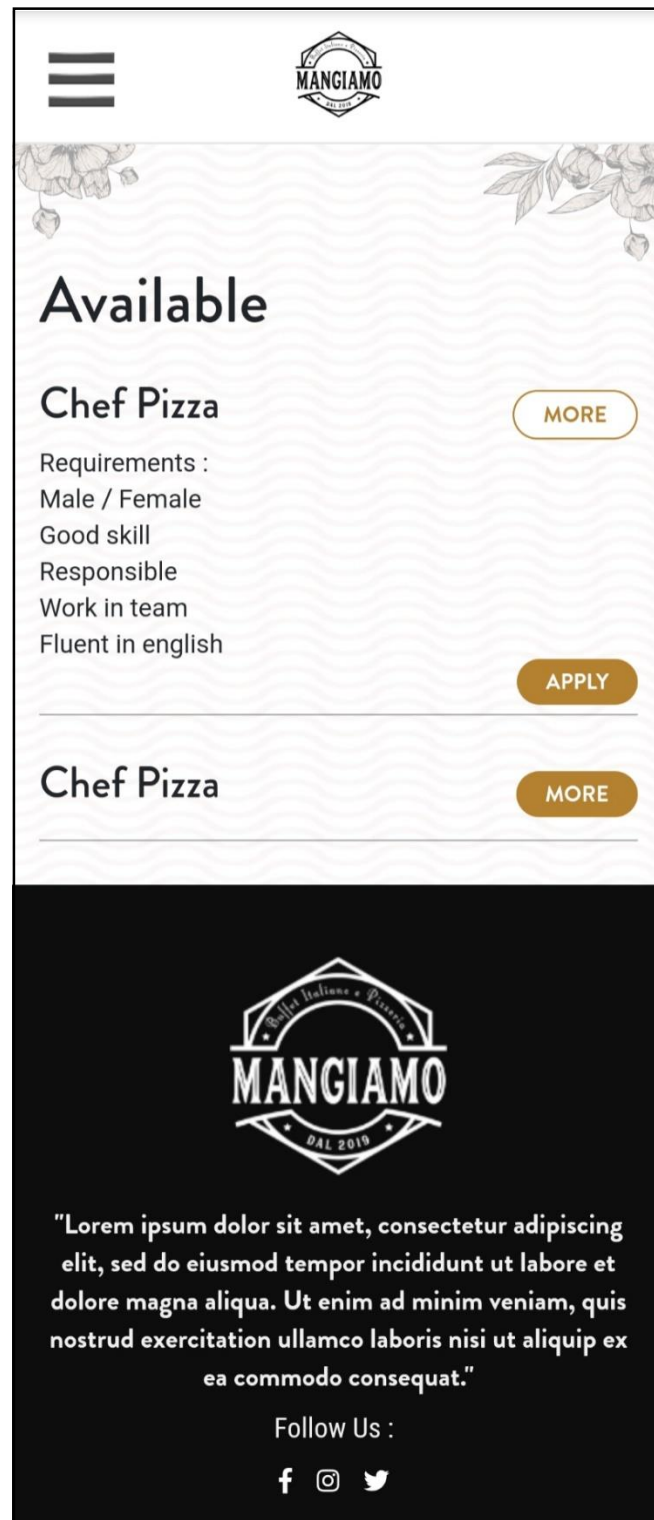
MANGIAMO
DAL 2019

Available

Chef Pizza

MORE

Requirements :
Male / Female
Good skill
Responsible
Work in team
Fluent in english

APPLY

Chef Pizza

MORE

Buffet Italiano e Pizzeria
MANGIAMO
DAL 2019

"Lorem ipsum dolor sit amet, consectetur adipiscing elit, sed do eiusmod tempor incididunt ut labore et dolore magna aliqua. Ut enim ad minim veniam, quis nostrud exercitation ullamco laboris nisi ut aliquip ex ea commodo consequat."

Follow Us :